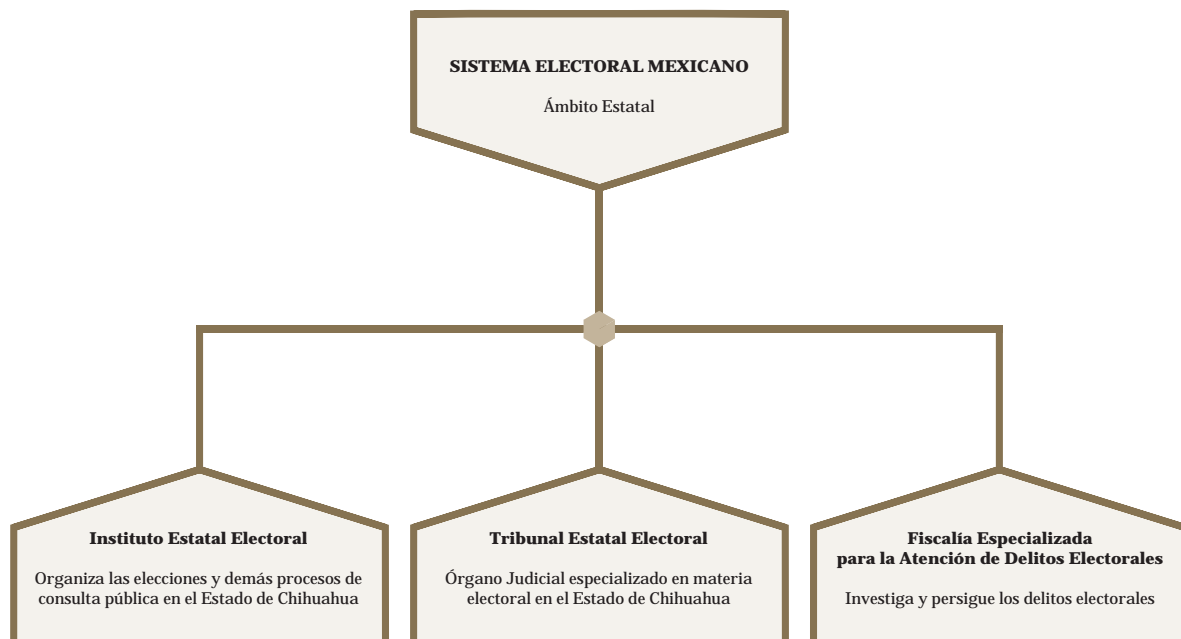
SISTEMA ELECTORAL MEXICANO

Ámbito Estatal

Instituto Estatal Electoral

Organiza las elecciones y demás procesos de consulta pública en el Estado de Chihuahua

Tribunal Estatal Electoral

Órgano Judicial especializado en materia electoral en el Estado de Chihuahua

Fiscalía Especializada para la Atención de Delitos Electorales

Investiga y persigue los delitos electorales